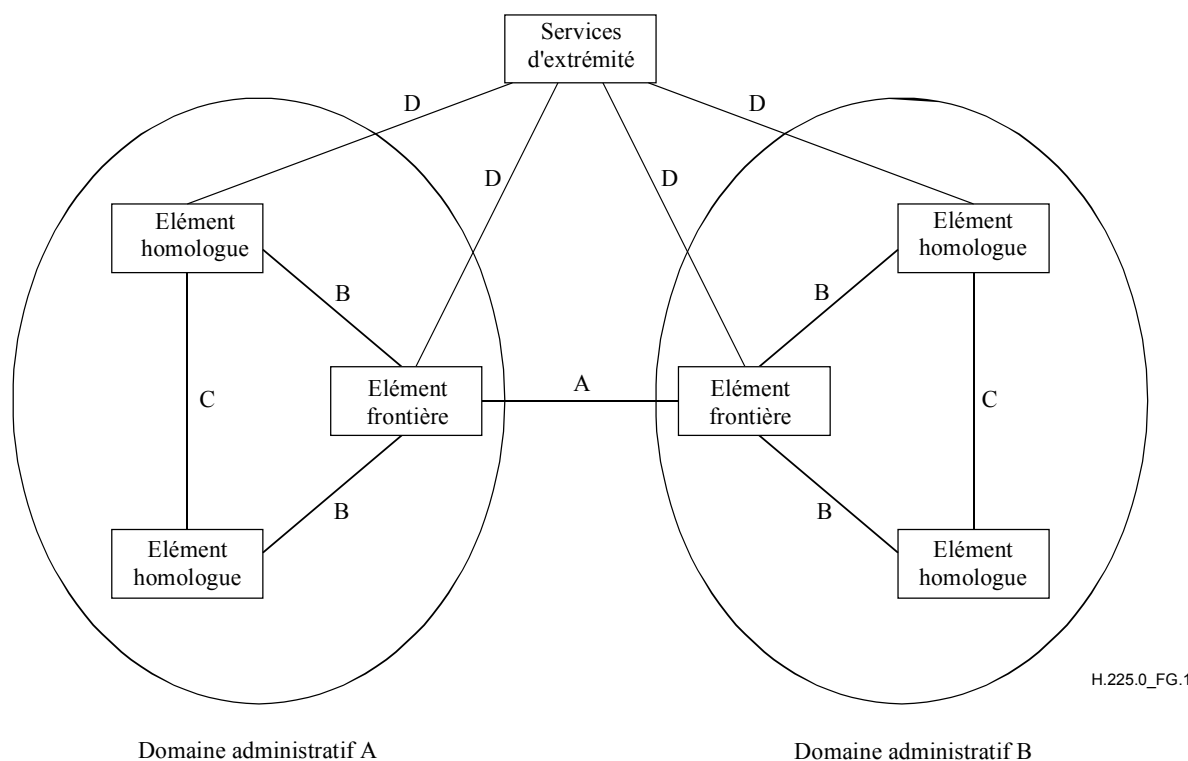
Services d'extrémité

D
D
D
D

Elément homologue

Elément homologue

B
B
B
B

C
C

Elément frontière

A

Elément frontière

Elément homologue

Elément homologue

H.225.0_FG.1

Domaine administratif A

Domaine administratif B